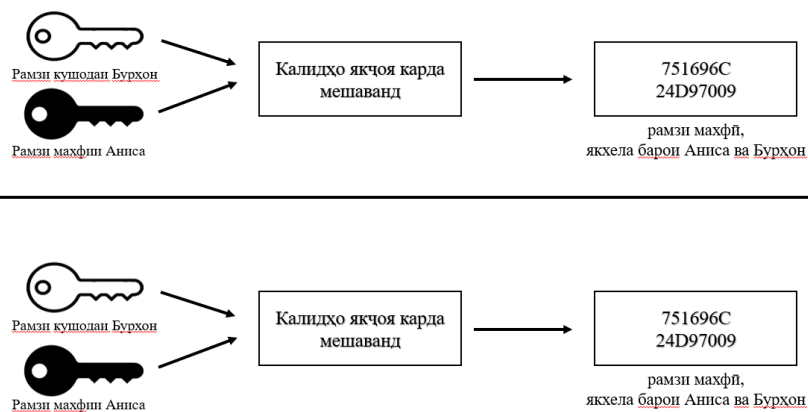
Рамзи кушодаи Бурҳон

Рамзи махфии Аниса

Калидҳо якҷоя карда мешаванд

751696C 24D97009

рамзи махфӣ, якхела барои Аниса ва Бурҳон

Рамзи кушодаи Бурҳон

Рамзи махфии Аниса

Калидҳо якҷоя карда мешаванд

751696C 24D97009

рамзи махфӣ, якхела барои Аниса ва Бурҳон